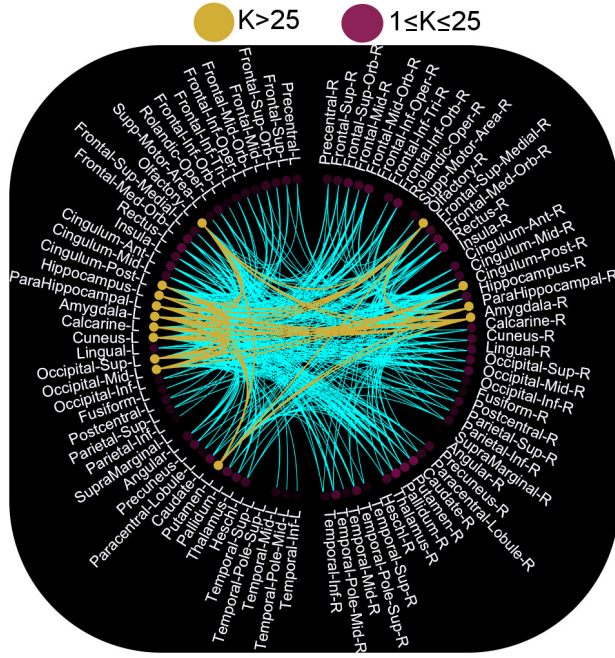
K>25 1≤K≤25

Precentral-L
Frontal-Sup-L
Frontal-Sup-Orb-L
Frontal-Mid-L
Frontal-Mid-Orb-L
Frontal-Inf-Oper-L
Frontal-Inf-Tri-L
Frontal-Inf-Orb-L
Rolandic-Oper-L
Supp-Motor-Area-L
Olfactory-L
Frontal-Sup-Medial-L
Frontal-Med-Orb-L
Rectus-L
Insula-L
Cingulum-Ant-L
Cingulum-Mid-L
Cingulum-Post-L
Hippocampus-L
ParaHippocampal-L
Amygdala-L
Calcarine-L
Cuneus-L
Lingual-L
Occipital-Sup-L
Occipital-Mid-L
Occipital-Inf-L
Fusiform-L
Postcentral-L
Parietal-Sup-L
Parietal-Inf-L
SupraMarginal-L
Angular-L
Precuneus-L
Paracentral-Lobule-L
Caudate-L
Putamen-L
Pallidum-L
Thalamus-L
Heschl-L
Temporal-Sup-L
Temporal-Pole-Sup-L
Temporal-Mid-L
Temporal-Pole-Mid-L
Temporal-Inf-L

Precentral-R
Frontal-Sup-R
Frontal-Sup-Orb-R
Frontal-Mid-R
Frontal-Mid-Orb-R
Frontal-Inf-Oper-R
Frontal-Inf-Tri-R
Frontal-Inf-Orb-R
Rolandic-Oper-R
Supp-Motor-Area-R
Olfactory-R
Frontal-Sup-Medial-R
Frontal-Med-Orb-R
Rectus-R
Insula-R
Cingulum-Ant-R
Cingulum-Mid-R
Cingulum-Post-R
Hippocampus-R
ParaHippocampal-R
Amygdala-R
Calcarine-R
Cuneus-R
Lingual-R
Occipital-Sup-R
Occipital-Mid-R
Occipital-Inf-R
Fusiform-R
Postcentral-R
Parietal-Sup-R
Parietal-Inf-R
SupraMarginal-R
Angular-R
Precuneus-R
Paracentral-Lobule-R
Caudate-R
Putamen-R
Pallidum-R
Thalamus-R
Heschl-R
Temporal-Sup-R
Temporal-Pole-Sup-R
Temporal-Mid-R
Temporal-Pole-Mid-R
Temporal-Inf-R